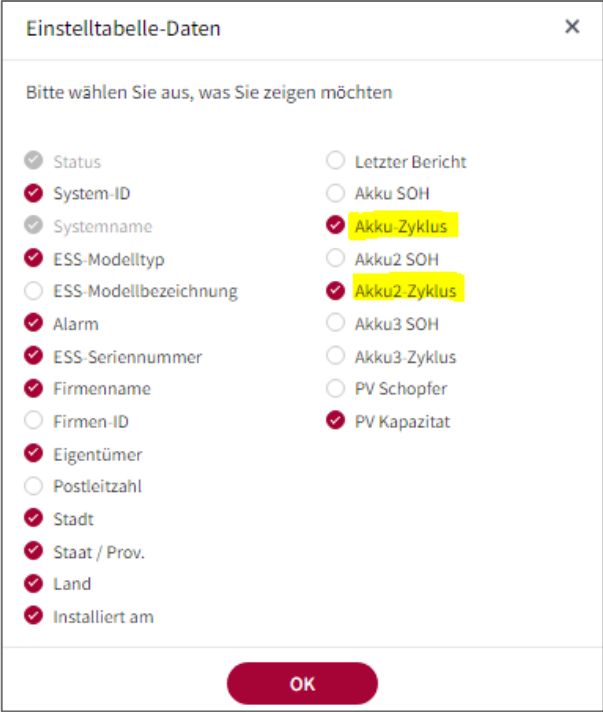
Einstelltabelle-Daten ×

Bitte wählen Sie aus, was Sie zeigen möchten

Status
System-ID
Systemname
ESS-Modelltyp
ESS-Modellbezeichnung
Alarm
ESS-Seriennummer
Firmenname
Firmen-ID
Eigentümer
Postleitzahl
Stadt
Staat / Prov.
Land
Installiert am

Letzter Bericht
Akku SOH
Akku-Zyklus
Akku2 SOH
Akku2-Zyklus
Akku3 SOH
Akku3-Zyklus
PV Schopfer
PV Kapazitat

OK